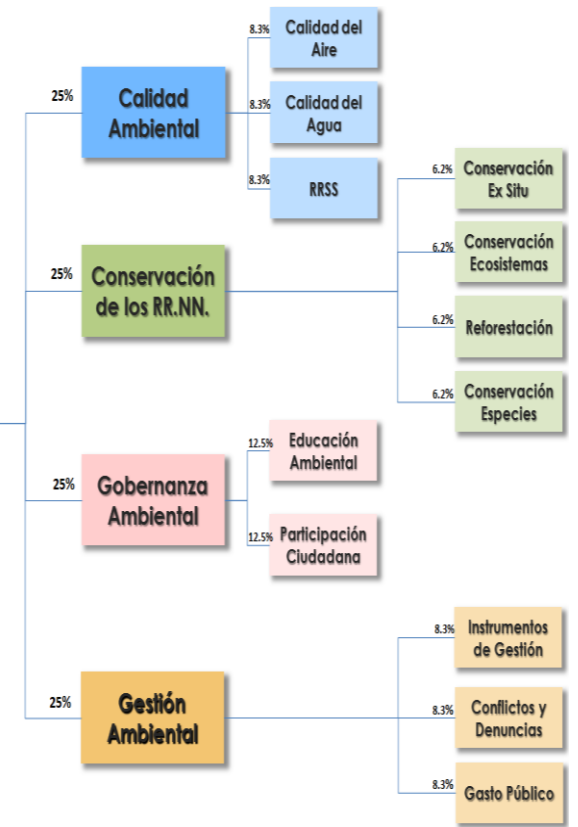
25%

Calidad Ambiental

8.3% Calidad del Aire

8.3% Calidad del Agua

8.3% RRSS

25%

Conservación de los RR.NN.

6.2% Conservación Ex Situ

6.2% Conservación Ecosistemas

6.2% Reforestación

6.2% Conservación Especies

25%

Gobernanza Ambiental

12.5% Educación Ambiental

12.5% Participación Ciudadana

25%

Gestión Ambiental

8.3% Instrumentos de Gestión

8.3% Conflictos y Denuncias

8.3% Gasto Público